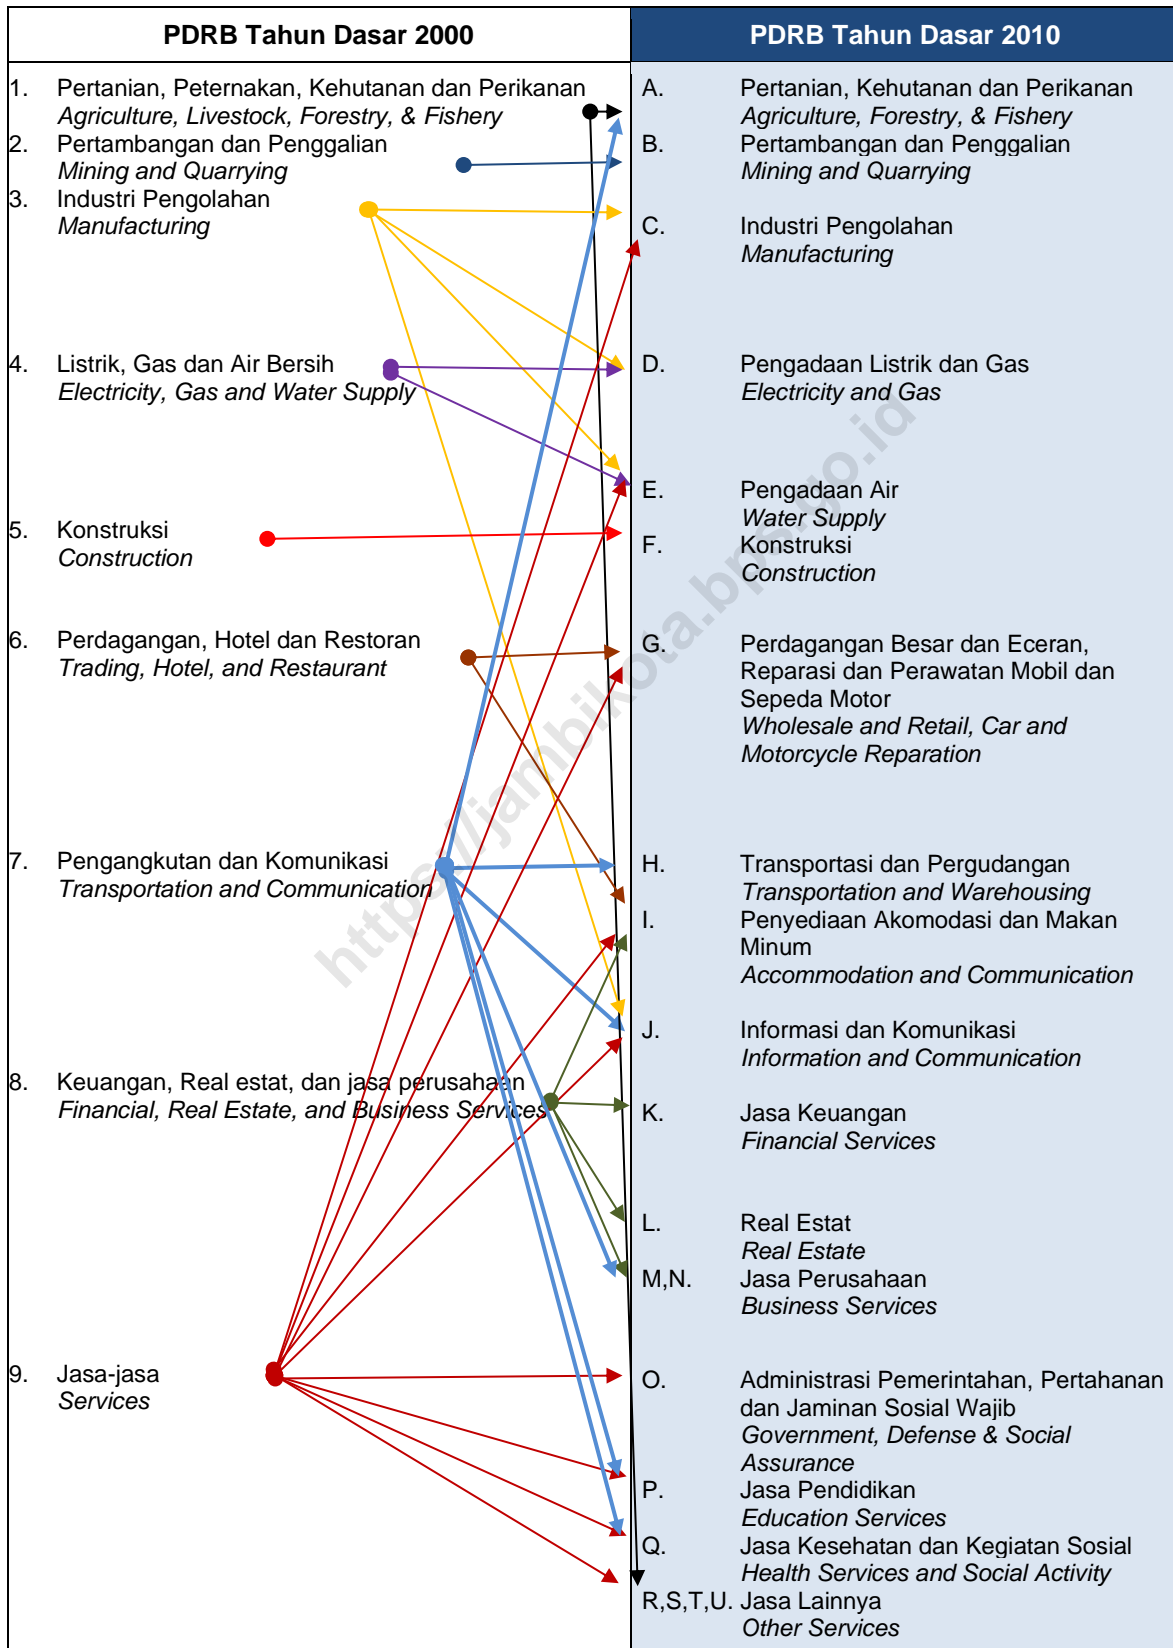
| PDRB Tahun Dasar 2000 | PDRB Tahun Dasar 2010 |
|---|---|

1. Pertanian, Peternakan, Kehutanan dan Perikanan
Agriculture, Livestock, Forestry, & Fishery
2. Pertambangan dan Penggalian
Mining and Quarrying
3. Industri Pengolahan
Manufacturing
4. Listrik, Gas dan Air Bersih
Electricity, Gas and Water Supply
5. Konstruksi
Construction
6. Perdagangan, Hotel dan Restoran
Trading, Hotel, and Restaurant
7. Pengangkutan dan Komunikasi
Transportation and Communication
8. Keuangan, Real estat, dan jasa perusahaan
Financial, Real Estate, and Business Services
9. Jasa-jasa
Services

A. Pertanian, Kehutanan dan Perikanan
Agriculture, Forestry, & Fishery
B. Pertambangan dan Penggalian
Mining and Quarrying
C. Industri Pengolahan
Manufacturing
D. Pengadaan Listrik dan Gas
Electricity and Gas
E. Pengadaan Air
Water Supply
F. Konstruksi
Construction
G. Perdagangan Besar dan Eceran, Reparasi dan Perawatan Mobil dan Sepeda Motor
Wholesale and Retail, Car and Motorcycle Reparation
H. Transportasi dan Pergudangan
Transportation and Warehousing
I. Penyediaan Akomodasi dan Makan Minum
Accommodation and Communication
J. Informasi dan Komunikasi
Information and Communication
K. Jasa Keuangan
Financial Services
L. Real Estat
Real Estate
M,N. Jasa Perusahaan
Business Services
O. Administrasi Pemerintahan, Pertahanan dan Jaminan Sosial Wajib
Government, Defense & Social Assurance
P. Jasa Pendidikan
Education Services
Q. Jasa Kesehatan dan Kegiatan Sosial
Health Services and Social Activity
R,S,T,U. Jasa Lainnya
Other Services

https://jambikota.bps.go.id